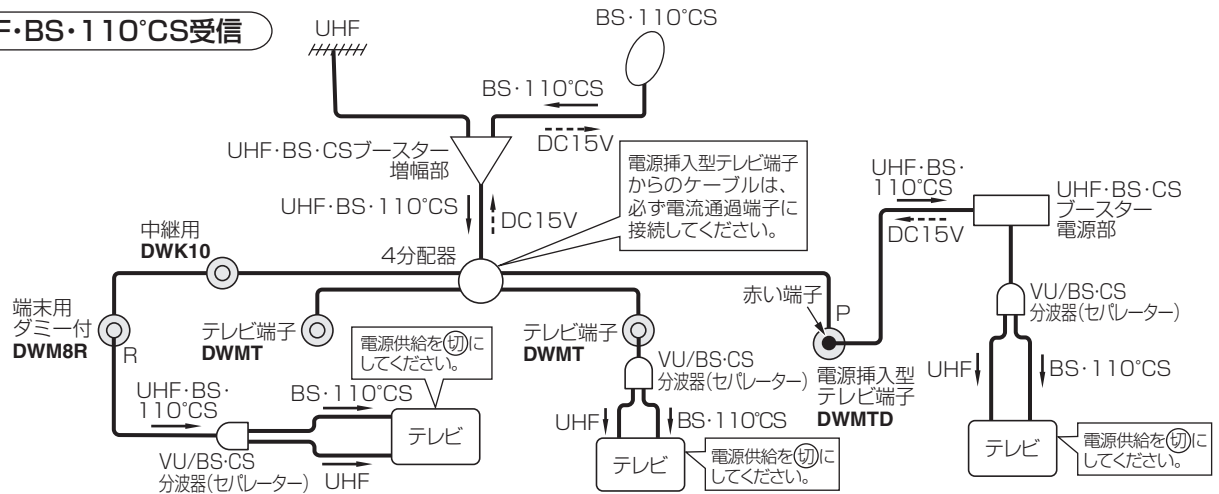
F・BS・110°CS受信

UHF

BS・110°CS

BS・110°CS

DC15V

UHF・BS・CSブースター増幅部

電源挿入型テレビ端子からのケーブルは、必ず電流通過端子に接続してください。

UHF・BS・110°CS

DC15V

UHF・BS・110°CS

DC15V

UHF・BS・CSブースター電源部

中継用
DWK10

4分配器

端末用ダミー付
DWM8R

R

テレビ端子
DWMT

テレビ端子
DWMT

赤い端子

P

VU/BS·CS分波器(セパレーター)

電源供給を切にしてください。

VU/BS·CS分波器(セパレーター)

電源挿入型テレビ端子
DWMTD

UHF

BS・110°CS

UHF・BS・110°CS

BS・110°CS

テレビ

UHF

BS・110°CS

VU/BS·CS分波器(セパレーター)

UHF

テレビ

電源供給を切にしてください。

テレビ

電源供給を切にしてください。